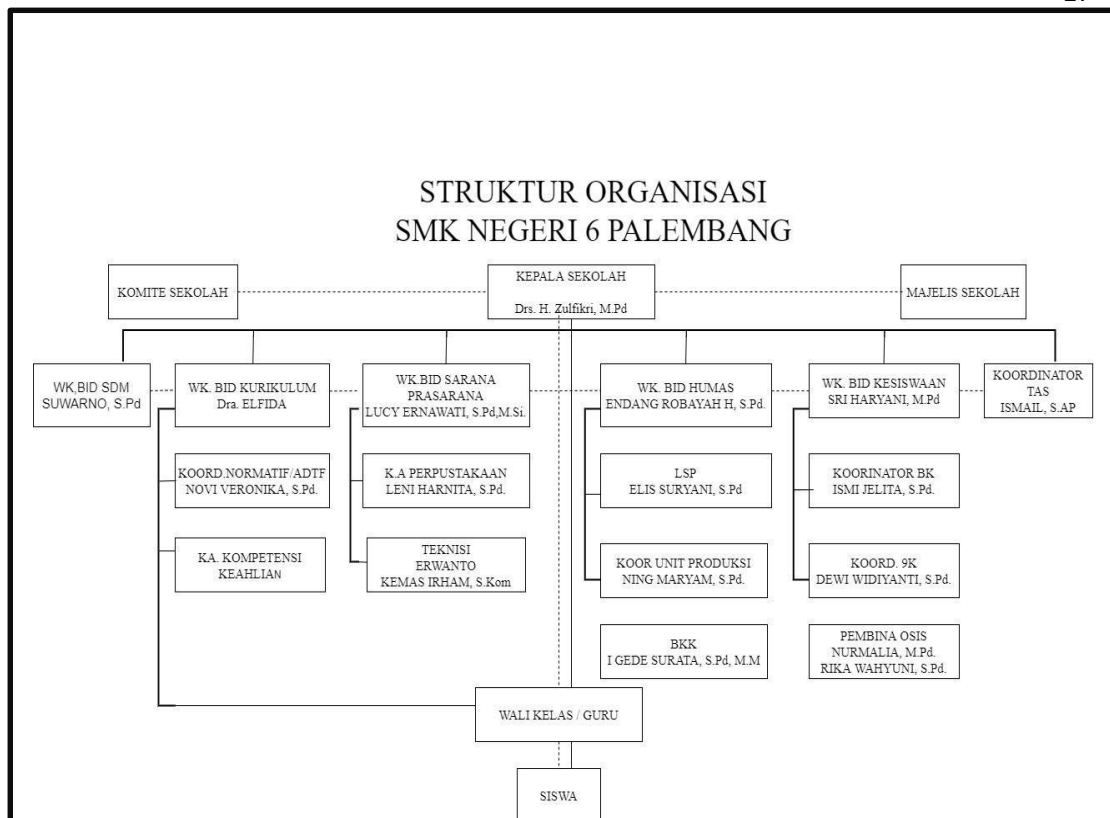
STRUKTUR ORGANISASI
SMK NEGERI 6 PALEMBANG

KOMITE SEKOLAH

KEPALA SEKOLAH
Drs. H. Zulfikri, M.Pd

MAJELIS SEKOLAH

WK.BID SDM
SUWARNO, S.Pd

WK. BID KURIKULUM
Dra. ELFIDA

WK.BID SARANA PRASARANA
LUCY ERNAWATI, S.Pd,M.Si.

WK. BID HUMAS
ENDANG ROBAYAH H, S.Pd.

WK. BID KESISWAAN
SRI HARYANI, M.Pd

KOORDINATOR TAS
ISMAIL, S.AP

KOORD.NORMATIF/ADTF
NOVI VERONIKA, S.Pd.

KA. KOMPETENSI KEAHLIAN

K.A PERPUSTAKAAN
LENI HARNITA, S.Pd.

TEKNISI
ERWANTO
KEMAS IRHAM, S.Kom

LSP
ELIS SURYANI, S.Pd

KOOR UNIT PRODUKSI
NING MARYAM, S.Pd.

BKK
I GEDE SURATA, S.Pd, M.M

KOORINATOR BK
ISMI JELITA, S.Pd.

KOORD. 9K
DEWI WIDIYANTI, S.Pd.

PEMBINA OSIS
NURMALIA, M.Pd.
RIKA WAHYUNI, S.Pd.

WALI KELAS / GURU

SISWA